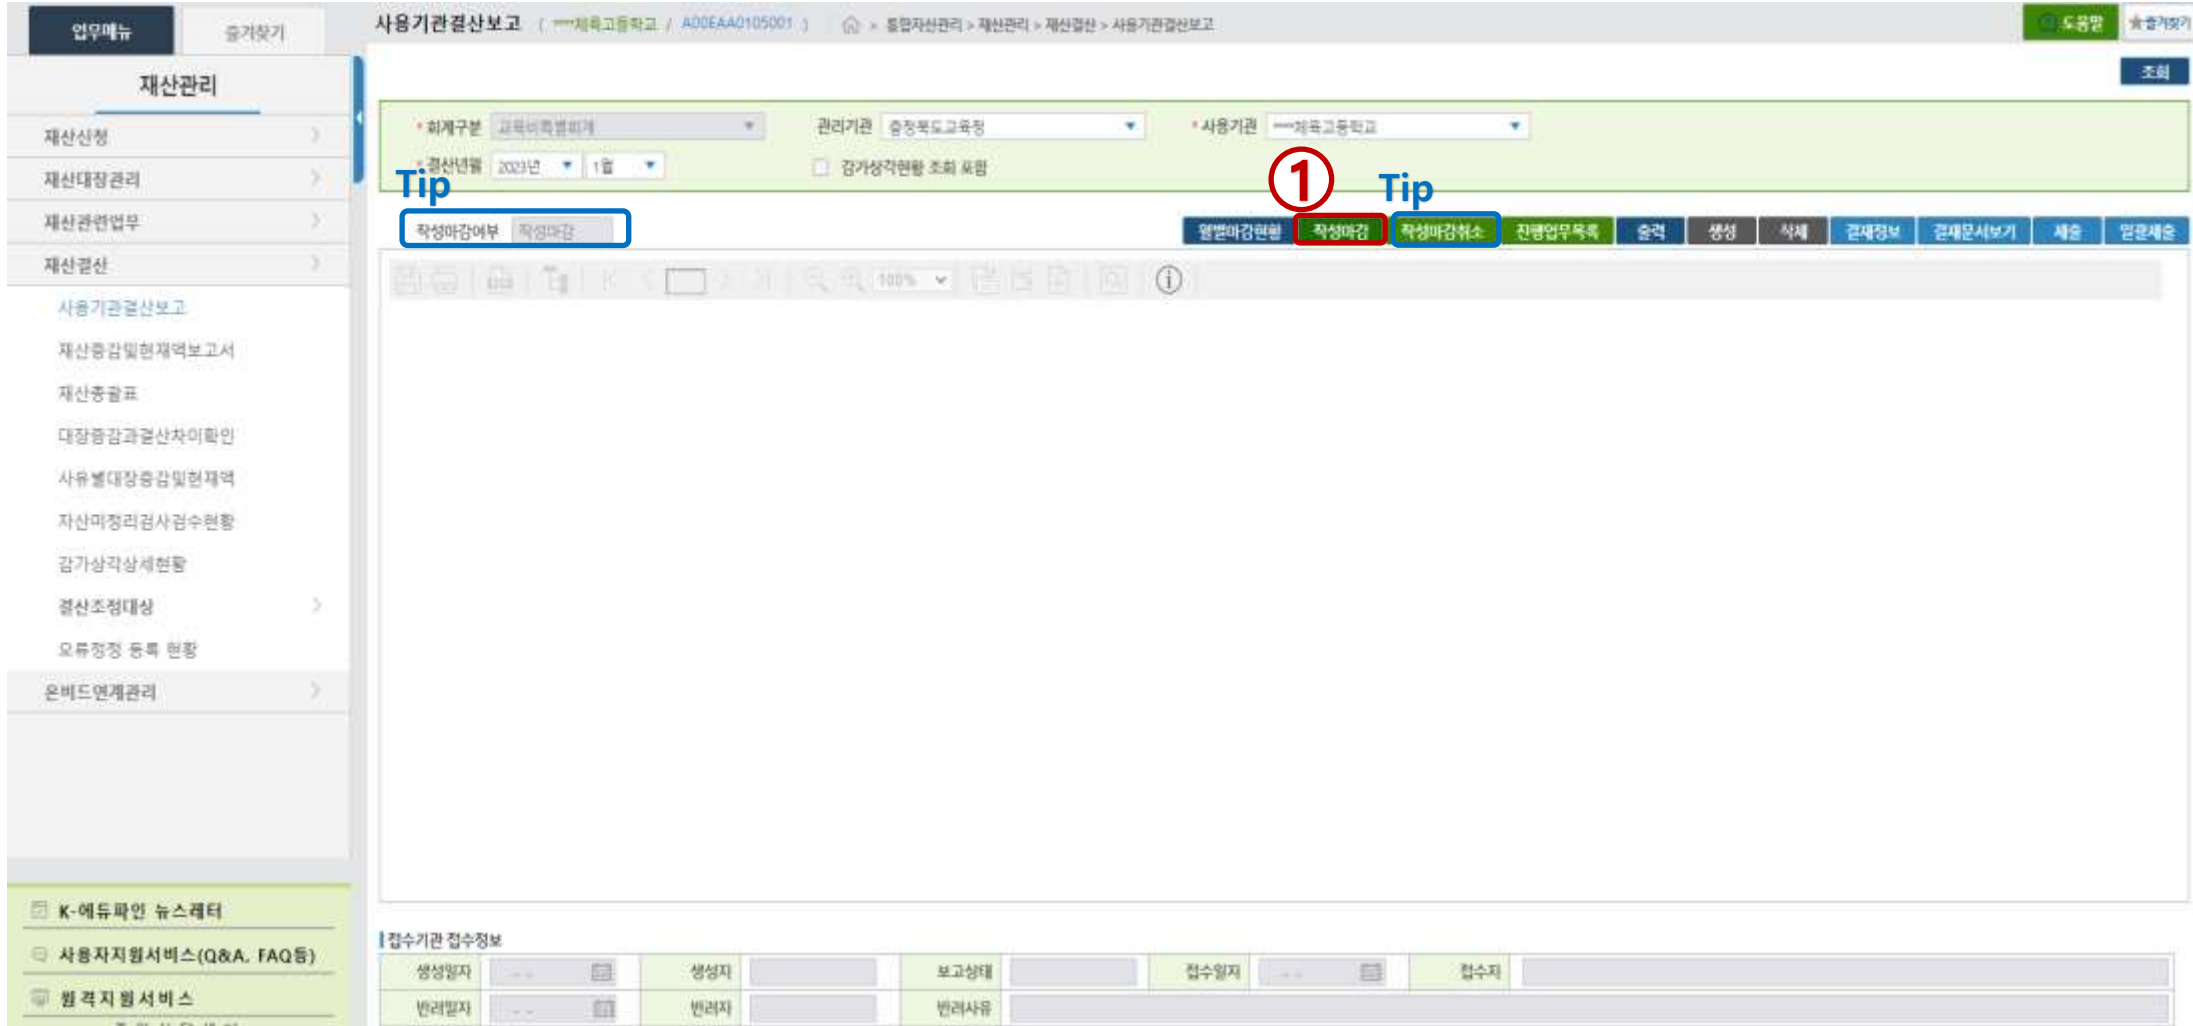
업무메뉴 즐겨찾기

재산관리

재산신청
재산대장관리
재산관련업무
재산결산
사용기관결산보고
재산증감및현재액보고서
재산총괄표
대장증감과결산차이확인
사유별대장증감및현재액
자산미정리검사검수현황
감가상각상세현황
결산조정대상
오류정정 등록 현황
온비드연계관리

K-에듀파인 뉴스레터
사용자지원서비스(Q&A, FAQ등)
원격지원서비스

사용기관결산보고 ( ***체육고등학교 / A00EAA0105001 ) 통합자산관리 > 재산관리 > 재산결산 > 사용기관결산보고

도움말 즐겨찾기

조회

회계구분 교육비특별회계
관리기관 충청북도교육청
사용기관 ***체육고등학교
결산년월 2023년 1월
감가상각현황 조회 포함

Tip
작성마감여부 작성마감

① Tip

월별마감현황 작성마감 작성마감취소 진행업무목록 출력 생성 삭제 결재정보 결재문서보기 제출 일괄제출

100%

접수기관 접수정보

| 생성일자 | - - | 생성자 | | 보고상태 | | 접수일자 | - - | 접수자 | |
|---|---|---|---|---|---|---|---|---|---|
| 반려일자 | - - | 반려자 | | 반려사유 | | | | | |